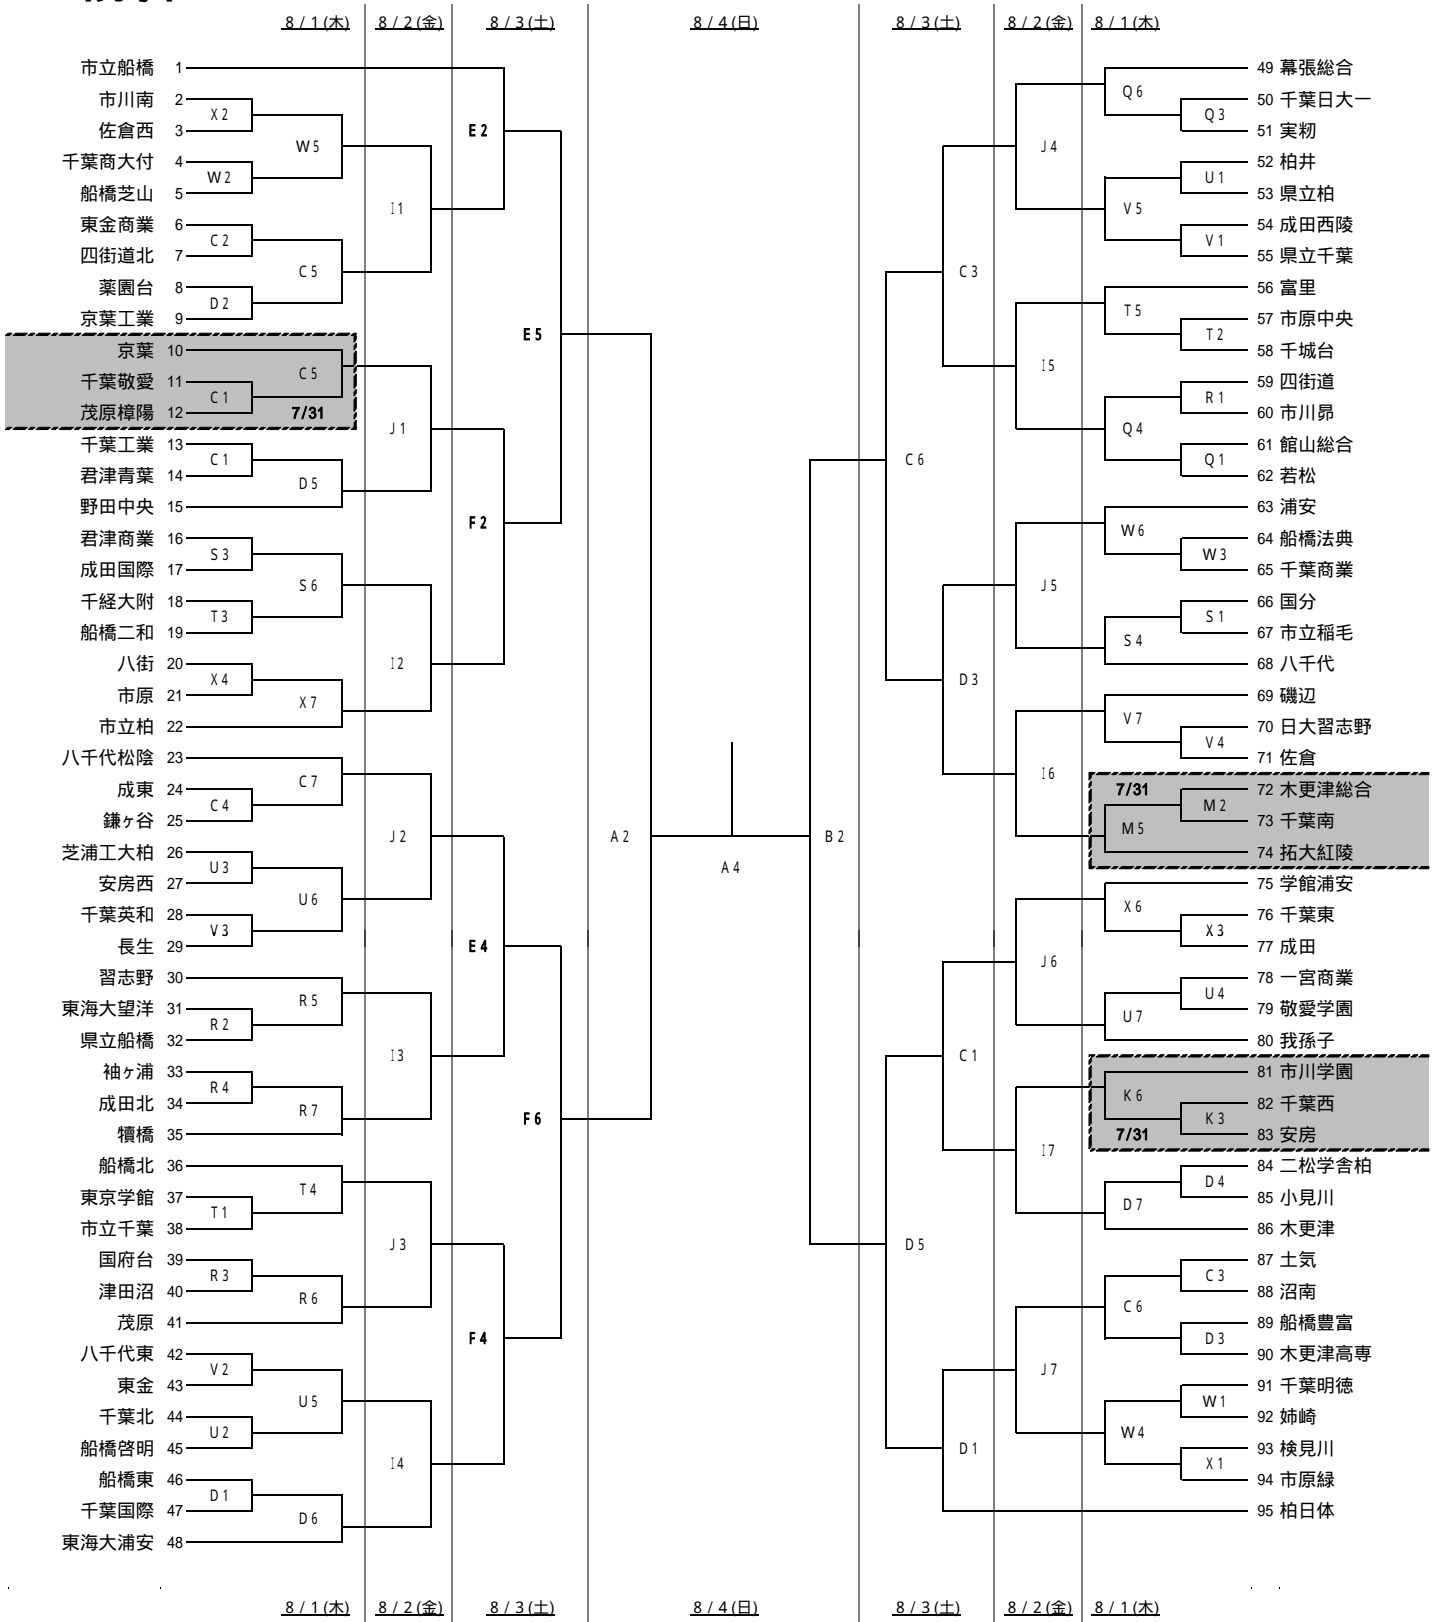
8/1(木) 8/2(金) 8/3(土) 8/4(日) 8/3(土) 8/2(金) 8/1(木)

市立船橋 1
市川南 2
佐倉西 3
千葉商大付 4
船橋芝山 5
東金商業 6
四街道北 7
薬園台 8
京葉工業 9
京葉 10
千葉敬愛 11
茂原樟陽 12
千葉工業 13
君津青葉 14
野田中央 15
君津商業 16
成田国際 17
千経大附 18
船橋二和 19
八街 20
市原 21
市立柏 22
八千代松陰 23
成東 24
鎌ヶ谷 25
芝浦工大柏 26
安房西 27
千葉英和 28
長生 29
習志野 30
東海大望洋 31
県立船橋 32
袖ヶ浦 33
成田北 34
犢橋 35
船橋北 36
東京学館 37
市立千葉 38
国府台 39
津田沼 40
茂原 41
八千代東 42
東金 43
千葉北 44
船橋啓明 45
船橋東 46
千葉国際 47
東海大浦安 48

X2 W5 W2 C2 C5 D2 C5 C1 7/31 C1 D5 S3 S6 T3 X4 X7 C7 C4 U3 U6 V3 R5 R2 R4 R7 T4 T1 R3 R6 V2 U5 U2 D1 D6
I1 J1 I2 J2 I3 J3 I4
E2 E5 F2 E4 F6 F4
A2 A4 B2

49 幕張総合
50 千葉日大一
51 実籾
52 柏井
53 県立柏
54 成田西陵
55 県立千葉
56 富里
57 市原中央
58 千城台
59 四街道
60 市川昴
61 館山総合
62 若松
63 浦安
64 船橋法典
65 千葉商業
66 国分
67 市立稲毛
68 八千代
69 磯辺
70 日大習志野
71 佐倉
72 木更津総合
73 千葉南
74 拓大紅陵
75 学館浦安
76 千葉東
77 成田
78 一宮商業
79 敬愛学園
80 我孫子
81 市川学園
82 千葉西
83 安房
84 二松学舎柏
85 小見川
86 木更津
87 土気
88 沼南
89 船橋豊富
90 木更津高専
91 千葉明徳
92 姉崎
93 検見川
94 市原緑
95 柏日体

Q6 Q3 U1 V5 V1 T5 T2 R1 Q4 Q1 W6 W3 S1 S4 V7 V4 7/31 M2 M5 X6 X3 U4 U7 K6 K3 7/31 D4 D7 C3 C6 D3 W1 W4 X1
J4 I5 J5 I6 J6 I7 J7
C3 C6 D3 C1 D5 D1

8/1(木) 8/2(金) 8/3(土) 8/4(日) 8/3(土) 8/2(金) 8/1(木)